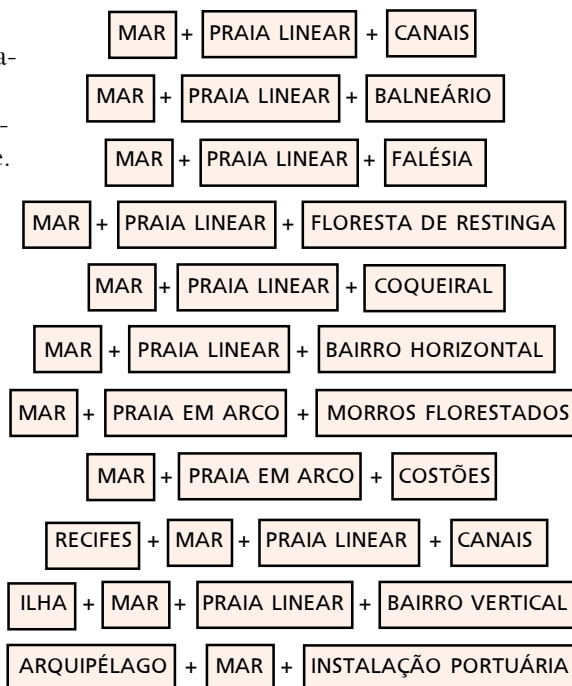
a-

–
e.

MAR + PRAIA LINEAR + CANAIS

MAR + PRAIA LINEAR + BALNEÁRIO

MAR + PRAIA LINEAR + FALÉSIA

MAR + PRAIA LINEAR + FLORESTA DE RESTINGA

MAR + PRAIA LINEAR + COQUEIRAL

MAR + PRAIA LINEAR + BAIRRO HORIZONTAL

MAR + PRAIA EM ARCO + MORROS FLORESTADOS

MAR + PRAIA EM ARCO + COSTÕES

RECIFES + MAR + PRAIA LINEAR + CANAIS

ILHA + MAR + PRAIA LINEAR + BAIRRO VERTICAL

ARQUIPÉLAGO + MAR + INSTALAÇÃO PORTUÁRIA